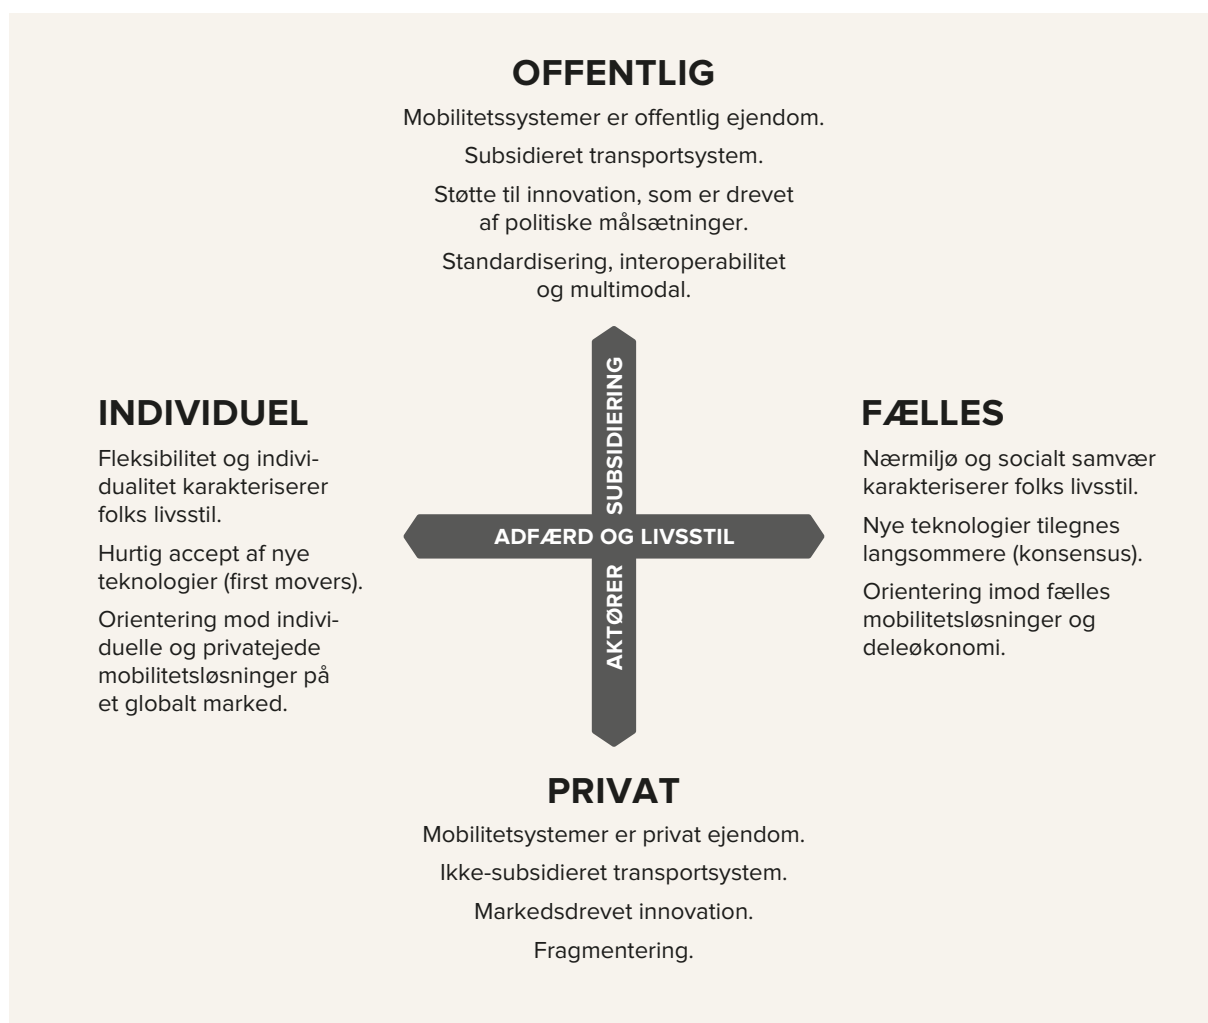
OFFENTLIG

Mobilitetssystemer er offentlig ejendom.

Subsidieret transportsystem.

Støtte til innovation, som er drevet af politiske målsætninger.

Standardisering, interoperabilitet og multimodal.

INDIVIDUEL

Fleksibilitet og individualitet karakteriserer folks livsstil.

Hurtig accept af nye teknologier (first movers).

Orientering mod individuelle og privatejede mobilitetsløsninger på et globalt marked.

SUBSIDIERING

ADFÆRD OG LIVSSTIL

AKTØRER

FÆLLES

Nærmiljø og socialt samvær karakteriserer folks livsstil.

Nye teknologier tilegnes langsommere (konsensus).

Orientering imod fælles mobilitetsløsninger og deleøkonomi.

PRIVAT

Mobilitetsystemer er privat ejendom.

Ikke-subsidieret transportsystem.

Markedsdrevet innovation.

Fragmentering.